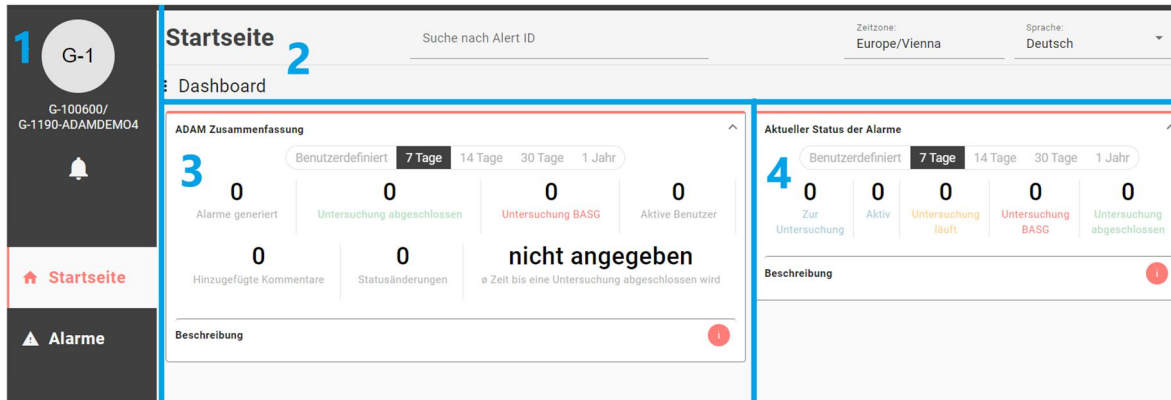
1

G-1

G-100600/
G-1190-ADAMDEMO4

Startseite

Alarme

Startseite

2

Suche nach Alert ID

Zeitzone:
Europe/Vienna

Sprache:
Deutsch

Dashboard

ADAM Zusammenfassung

3

Benutzerdefiniert | 7 Tage | 14 Tage | 30 Tage | 1 Jahr

0
Alarme generiert

0
Untersuchung abgeschlossen

0
Untersuchung BASG

0
Aktive Benutzer

0
Hinzugefügte Kommentare

0
Statusänderungen

nicht angegeben
ø Zeit bis eine Untersuchung abgeschlossen wird

Beschreibung

i

Aktueller Status der Alarme

4

Benutzerdefiniert | 7 Tage | 14 Tage | 30 Tage | 1 Jahr

0
Zur Untersuchung

0
Aktiv

0
Untersuchung läuft

0
Untersuchung BASG

0
Untersuchung abgeschlossen

Beschreibung

i